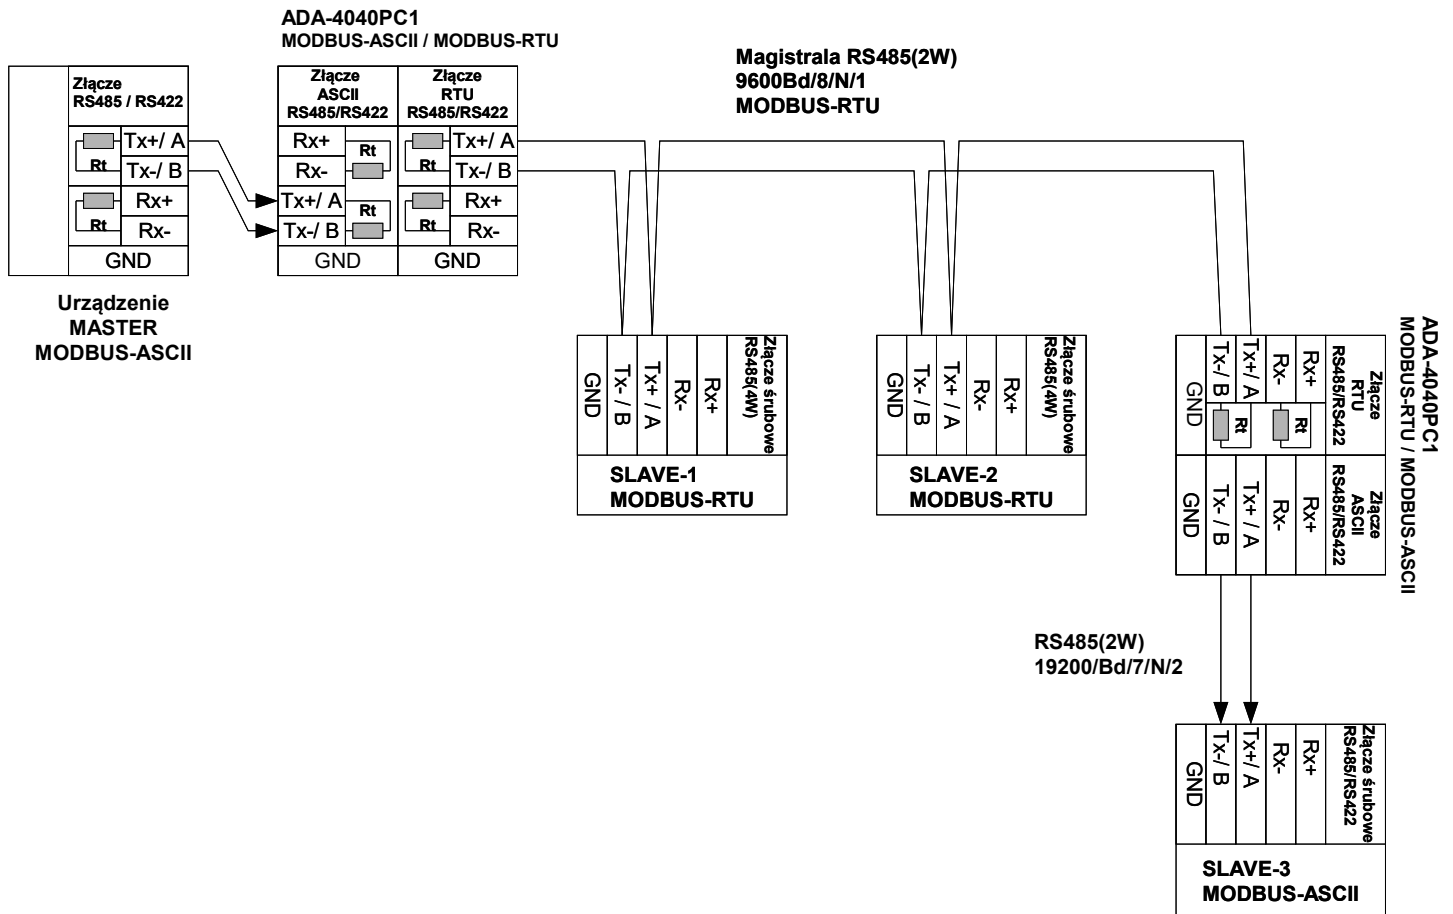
ADA-4040PC1
MODBUS-ASCII / MODBUS-RTU

Magistrala RS485(2W)
9600Bd/8/N/1
MODBUS-RTU

Złącze
RS485 / RS422

Tx+/ A
Rt
Tx-/ B
Rx+
Rt
Rx-
GND

Urządzenie
MASTER
MODBUS-ASCII

Złącze
ASCII
RS485/RS422

Rx+
Rt
Rx-
Tx+/ A
Rt
Tx-/ B
GND

Złącze
RTU
RS485/RS422

Tx+/ A
Rt
Tx-/ B
Rx+
Rt
Rx-
GND

GND
Tx- / B
Tx+ / A
Rx-
Rx+
Złącze śrubowe
RS485(4W)

SLAVE-1
MODBUS-RTU

GND
Tx- / B
Tx+ / A
Rx-
Rx+
Złącze śrubowe
RS485(4W)

SLAVE-2
MODBUS-RTU

GND
Tx-/ B
Tx+/ A
Rx-
Rx+
Złącze
RTU
RS485/RS422
Rt
Rt

GND
Tx- / B
Tx+ / A
Rx-
Rx+
Złącze
ASCII
RS485/RS422

ADA-4040PC1
MODBUS-RTU / MODBUS-ASCII

RS485(2W)
19200/Bd/7/N/2

GND
Tx-/ B
Tx+/ A
Rx-
Rx+
Złącze śrubowe
RS485/RS422

SLAVE-3
MODBUS-ASCII